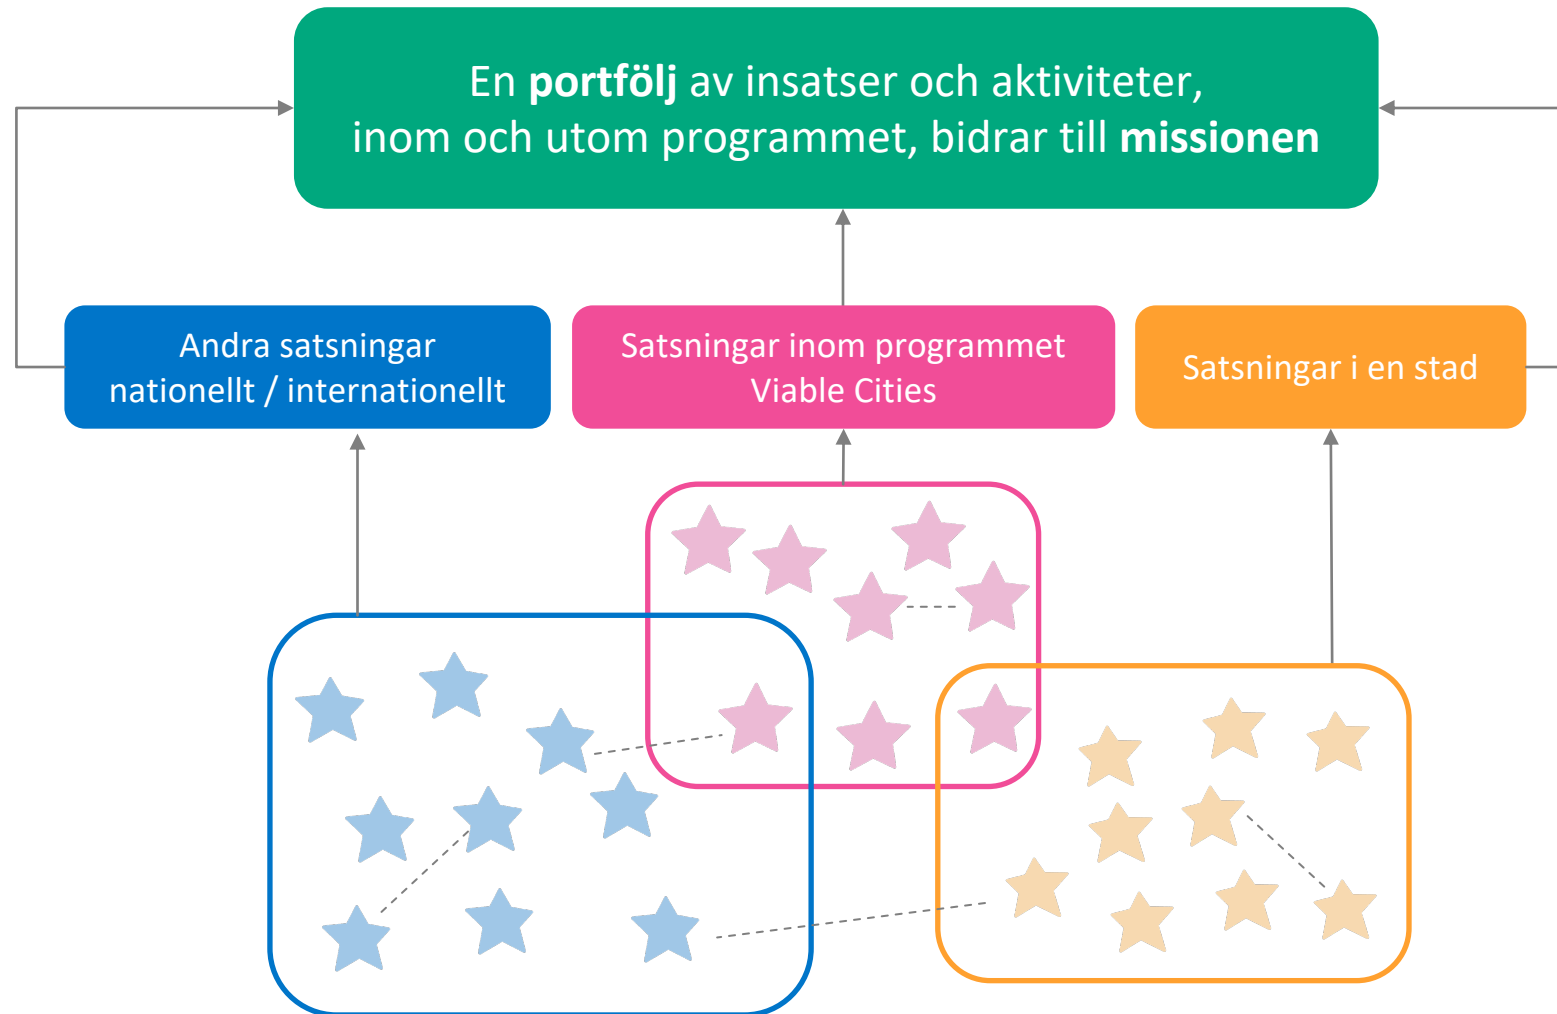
En **portfölj** av insatser och aktiviteter, inom och utom programmet, bidrar till **missionen**

Andra satsningar nationellt / internationellt

Satsningar inom programmet Viable Cities

Satsningar i en stad